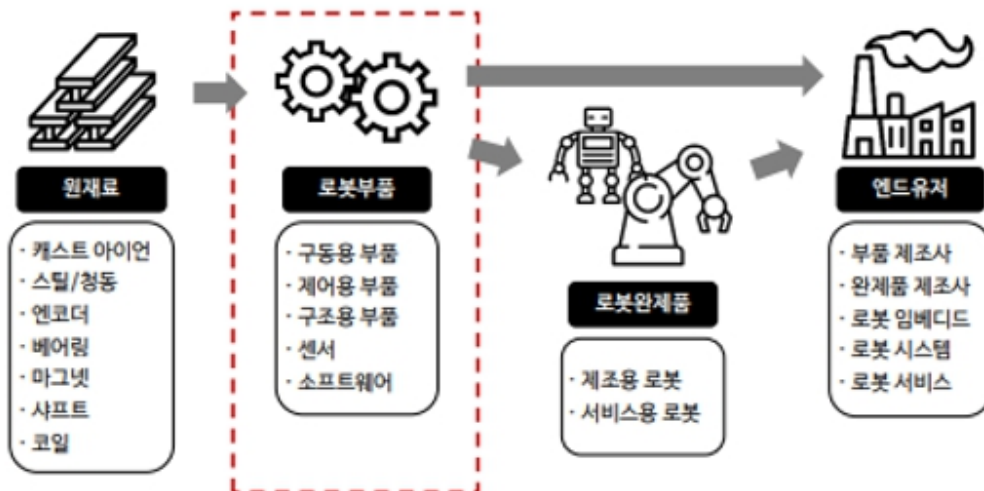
원재료

· 캐스트 아이언
· 스틸/청동
· 엔코더
· 베어링
· 마그넷
· 샤프트
· 코일

로봇부품

· 구동용 부품
· 제어용 부품
· 구조용 부품
· 센서
· 소프트웨어

로봇완제품

· 제조용 로봇
· 서비스용 로봇

엔드유저

· 부품 제조사
· 완제품 제조사
· 로봇 임베디드
· 로봇 시스템
· 로봇 서비스